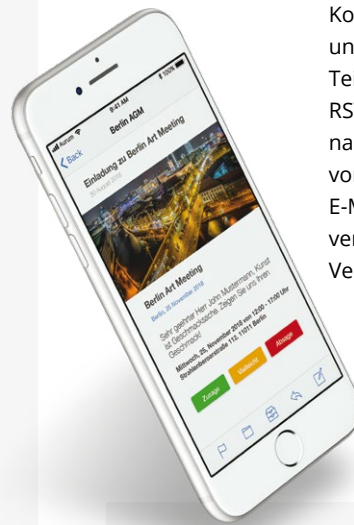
9:41 AM
100%
Back
Berlin AGM
Einladung zu Berlin Art Meeting
20 August 2018
Berlin Art Meeting
Berlin, 25 November 2018
Sehr geehrter Herr John Mustermann, Kunst ist Geschmacksache. Zeigen Sie uns Ihren Geschmack!
Mittwoch, 25. November 2018 von 12:00 - 17:00 Uhr
Stralauer Allee 112, 11011 Berlin
Zusage
Vielleicht
Absage

Ko
un
Te
RS
na
vo
E-M
ver
Ve